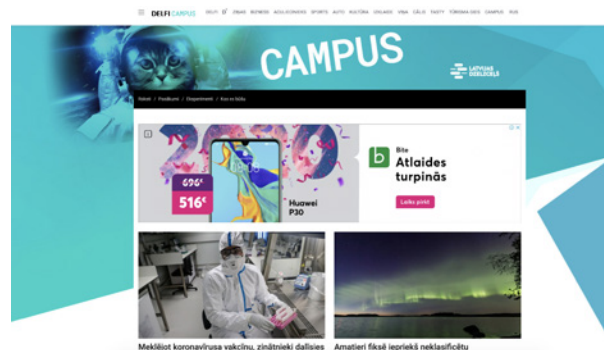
DELFI CAMPUS DELFI TV ZIŅAS BIZNESS AGSLJOSNEIRS SPORTS AUTO KULTŪRA IZKLAIDE VIDA CĀLIS TASTY TŪRISMA CEĻŠ CAMPUS RUS

CAMPUS

LATVIJAS DZELZCEĻŠ

Sākums / Pasākumi / Departamenti / Kas vēl būtu

2020

696€

516€

Huawei P30

Bite

Atlaides turpinās

Laiks pirkt

Meklējot koronavīrusa vakcīnu, zinātnieki dalīsies

Amatieri fiksē iepriekš neklasificētu